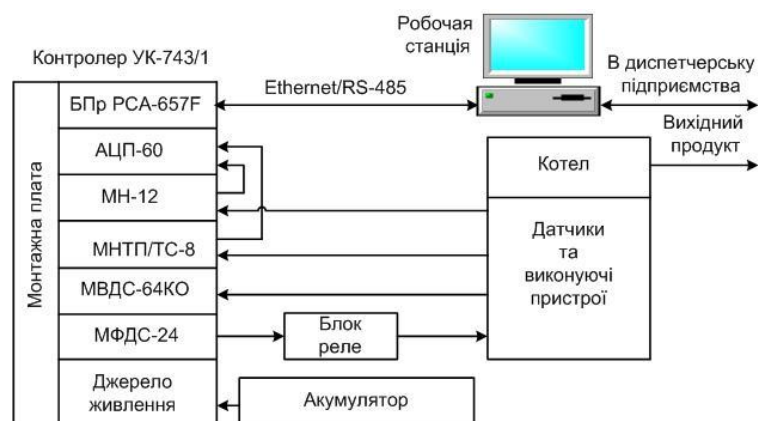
Робоча станція

Контролер УК-743/1

Монтажна плата

БПр РСА-657F

Ethernet/RS-485

В диспетчерську підприємства

Вихідний продукт

АЦП-60

МН-12

МНТП/ТС-8

МВДС-64КО

МФДС-24

Джерело живлення

Котел

Датчики та виконуючі пристрої

Блок реле

Акумулятор